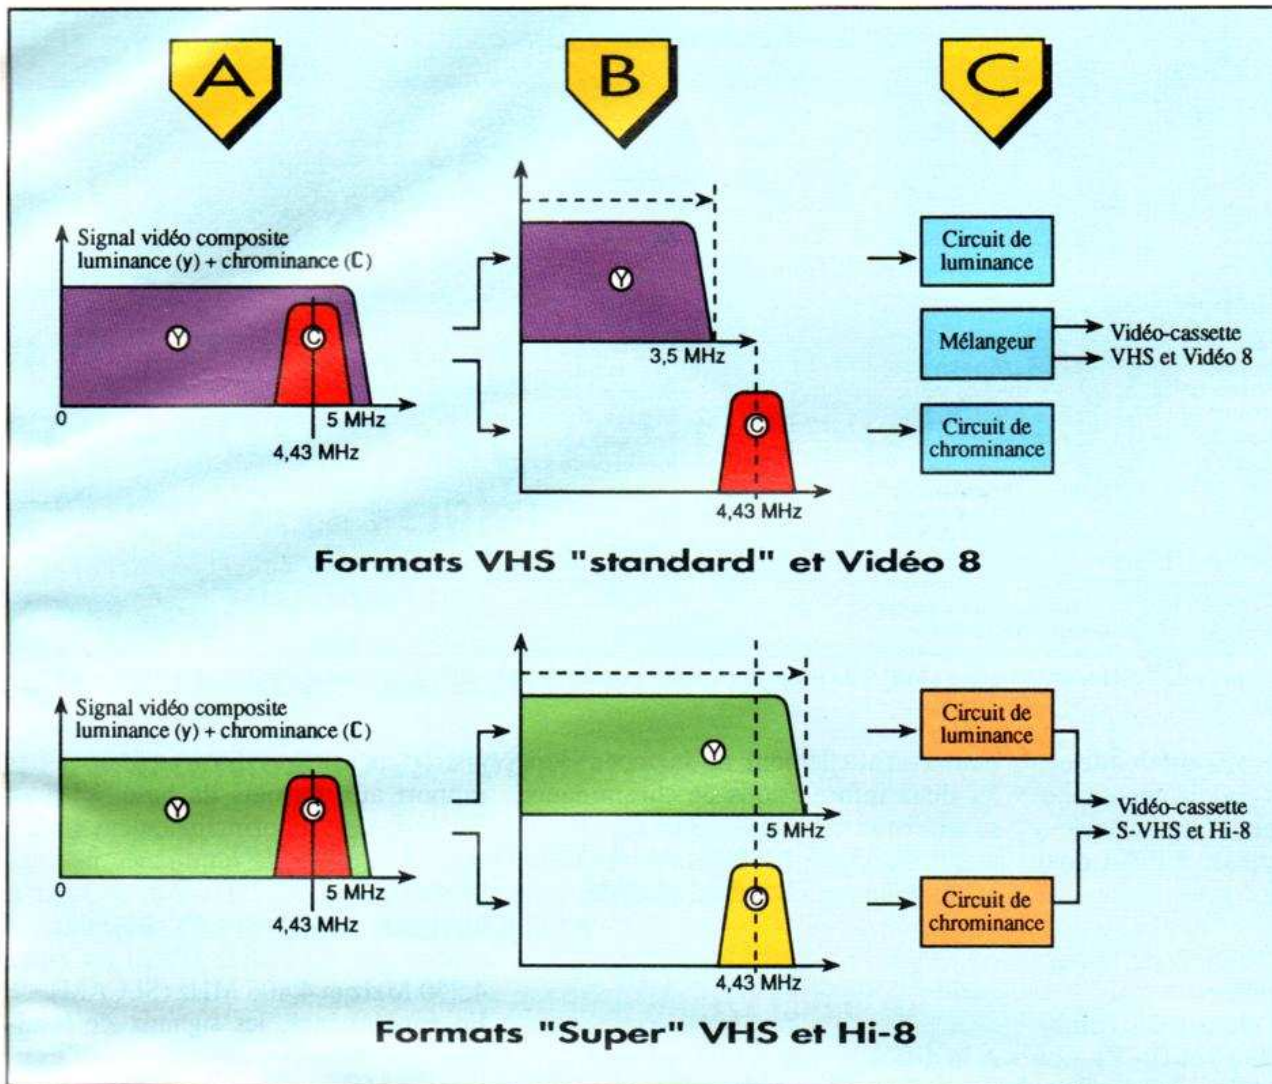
A

B

C

Signal vidéo composite luminance (y) + chrominance (C)

Y

C

0

5 MHz

4,43 MHz

Y

3,5 MHz

C

4,43 MHz

Circuit de luminance

Mélangeur

Vidéo-cassette VHS et Vidéo 8

Circuit de chrominance

Formats VHS "standard" et Vidéo 8

Signal vidéo composite luminance (y) + chrominance (C)

Y

C

0

5 MHz

4,43 MHz

Y

5 MHz

C

4,43 MHz

Circuit de luminance

Vidéo-cassette S-VHS et Hi-8

Circuit de chrominance

Formats "Super" VHS et Hi-8